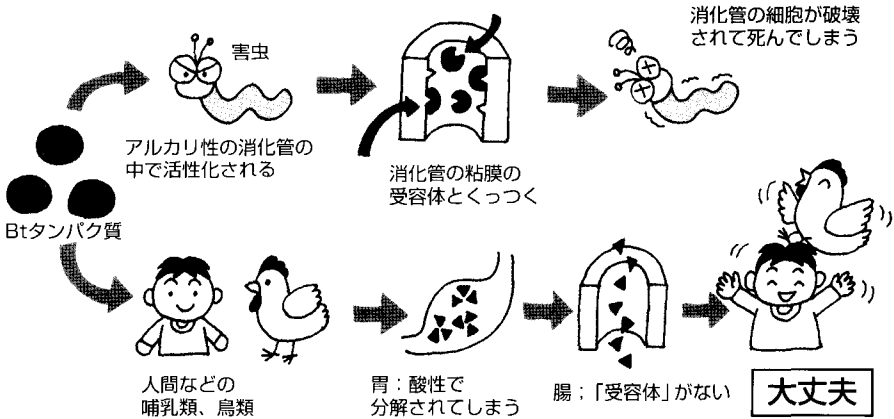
害虫

アルカリ性の消化管の中で活性化される

消化管の粘膜の受容体とくっつく

消化管の細胞が破壊されて死んでしまう

Btタンパク質

人間などの哺乳類、鳥類

胃：酸性で分解されてしまう

腸；「受容体」がない

大丈夫